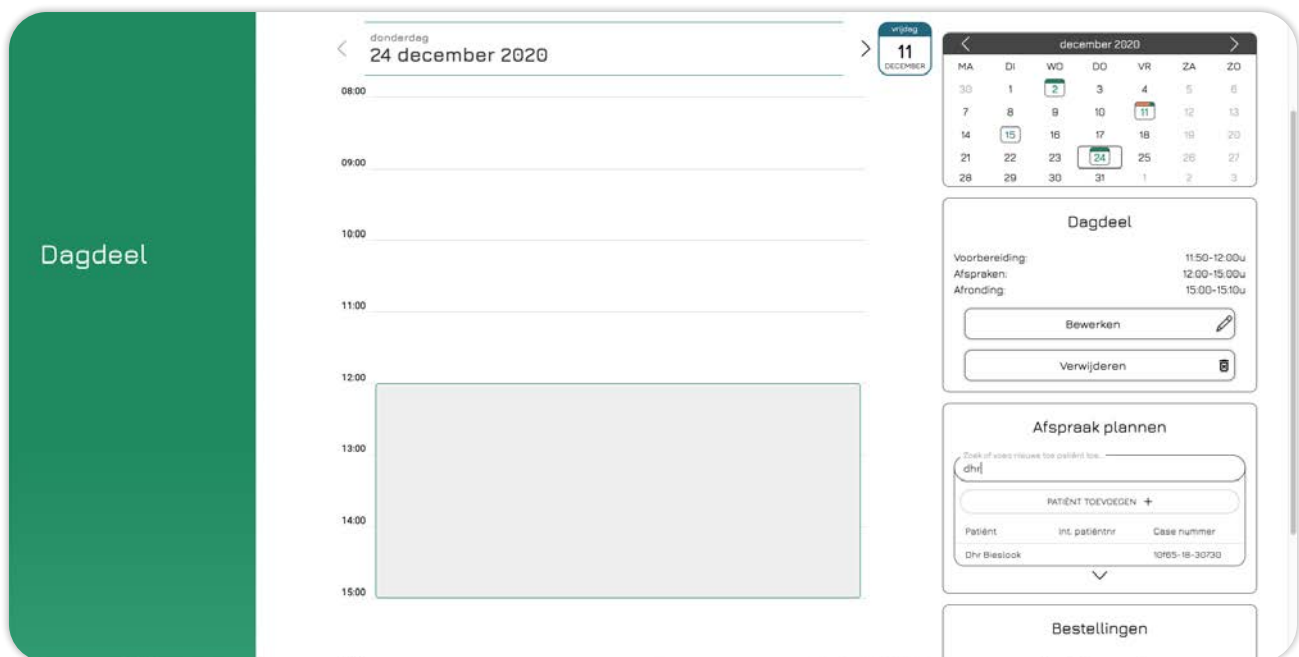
Dagdeel

donderdag
24 december 2020

vrijdag
11
DECEMBER

08:00
09:00
10:00
11:00
12:00
13:00
14:00
15:00

december 2020

| MA | DI | WO | DO | VR | ZA | ZO |
|---|---|---|---|---|---|---|
| 30 | 1 | 2 | 3 | 4 | 5 | 6 |
| 7 | 8 | 9 | 10 | 11 | 12 | 13 |
| 14 | 15 | 16 | 17 | 18 | 19 | 20 |
| 21 | 22 | 23 | 24 | 25 | 26 | 27 |
| 28 | 29 | 30 | 31 | 1 | 2 | 3 |

Dagdeel

Voorbereiding: 11:50-12:00u
Afspraken: 12:00-15:00u
Afronding: 15:00-15:10u

Bewerken

Verwijderen

Afspraak plannen

Zoek of voeg nieuwe toe patiënt toe...
dhr

PATIËNT TOEVOEGEN +

| Patiënt | Int. patiëntnr | Case nummer |
|---|---|---|
| Dhr Bieslook | | 10f65-18-30730 |

Bestellingen